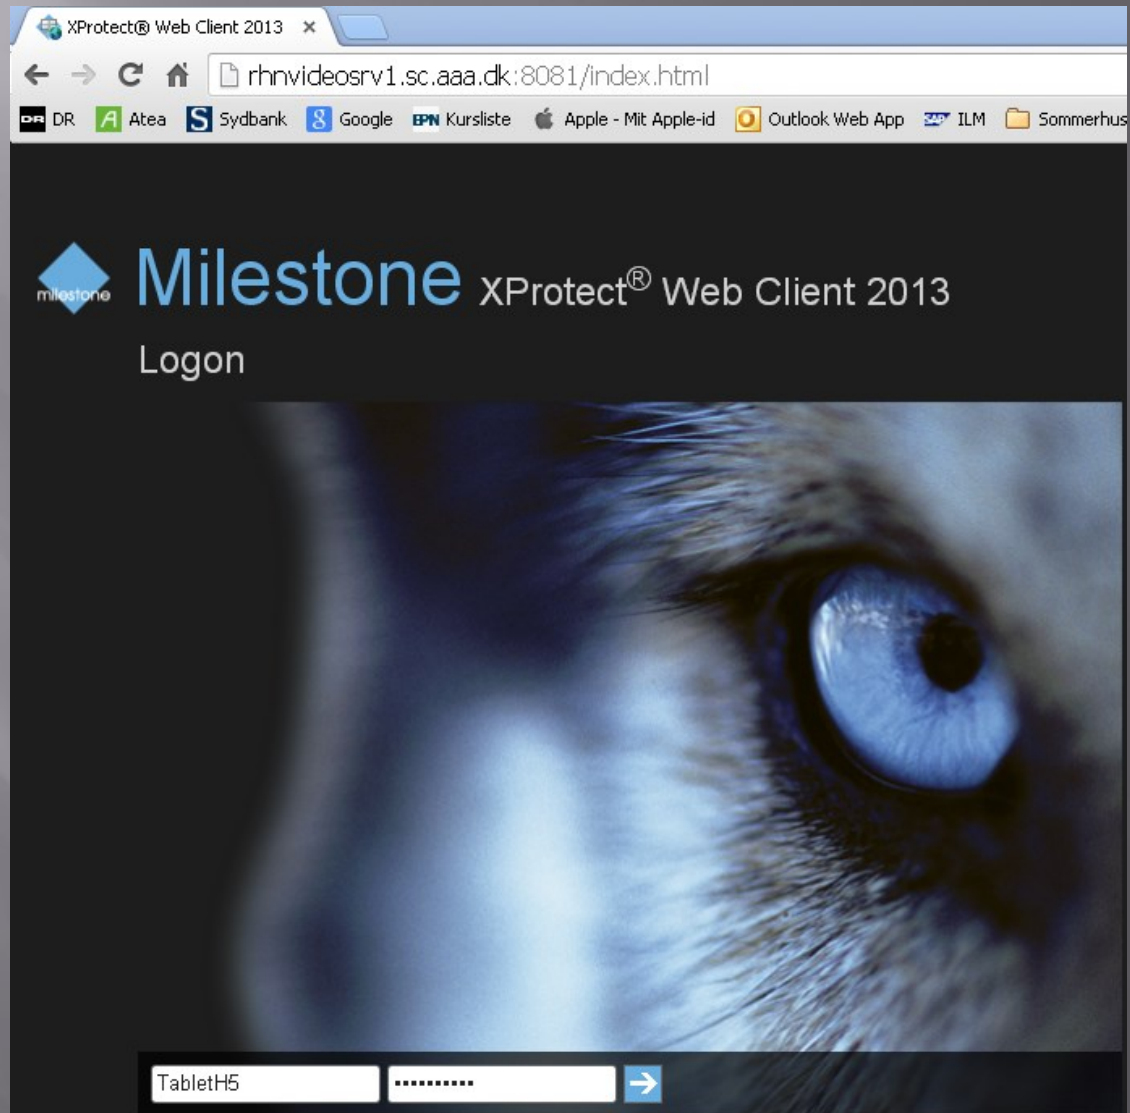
XProtect® Web Client 2013 ×

rhnvideosrv1.sc.aaa.dk:8081/index.html

DR DR Atea Sydbank Google EPN Kursliste Apple - Mit Apple-id Outlook Web App SAP ILM Sommerhus

milestone Milestone XProtect® Web Client 2013

Logon

TabletH5 ••••••••••